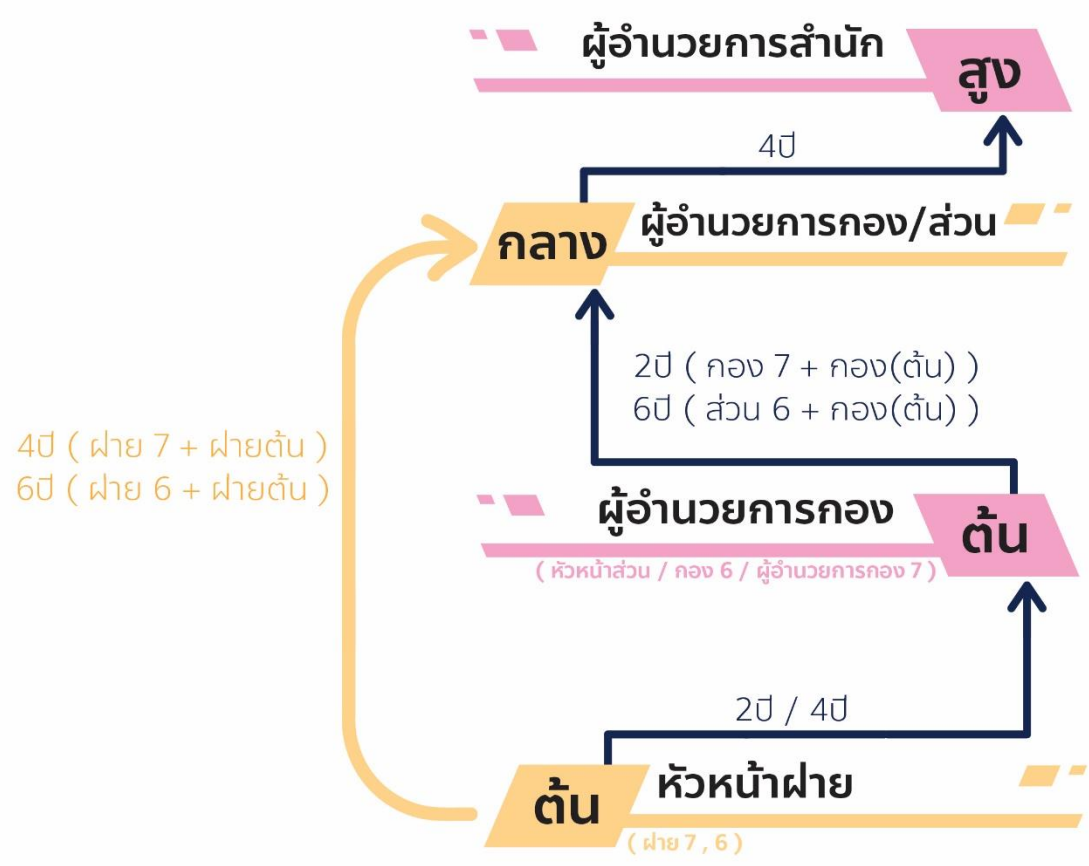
ผู้อำนวยการสำนัก
สูง
4ปี
กลาง
ผู้อำนวยการกอง/ส่วน
2ปี ( กอง 7 + กอง(ต้น) )
6ปี ( ส่วน 6 + กอง(ต้น) )
4ปี ( ฝ่าย 7 + ฝ่ายต้น )
6ปี ( ฝ่าย 6 + ฝ่ายต้น )
ผู้อำนวยการกอง
ต้น
( หัวหน้าส่วน / กอง 6 / ผู้อำนวยการกอง 7 )
2ปี / 4ปี
ต้น
หัวหน้าฝ่าย
( ฝ่าย 7 , 6 )